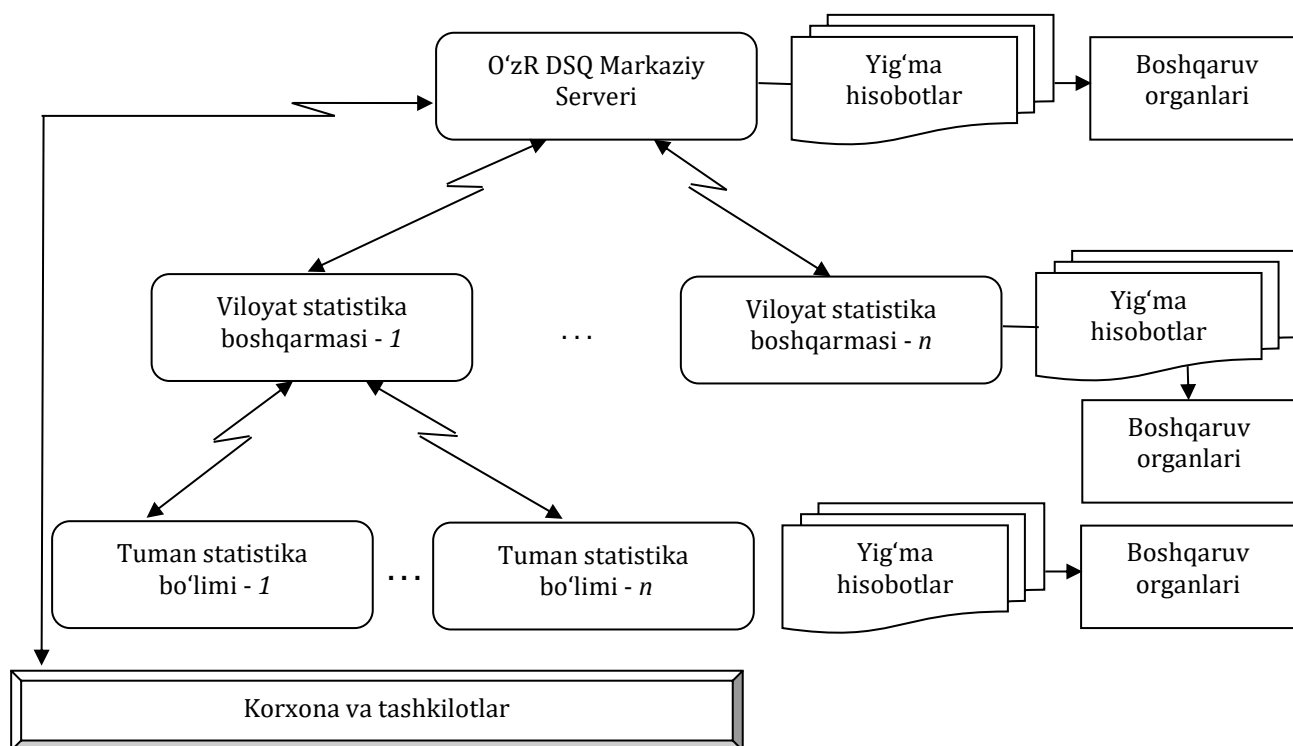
O‘zR DSQ Markaziy Serveri

Yig‘ma hisobotlar

Boshqaruv organlari

Viloyat statistika boshqarmasi - *1*

. . .

Viloyat statistika boshqarmasi - *n*

Yig‘ma hisobotlar

Boshqaruv organlari

Tuman statistika bo‘limi - *1*

. . .

Tuman statistika bo‘limi - *n*

Yig‘ma hisobotlar

Boshqaruv organlari

Korxona va tashkilotlar